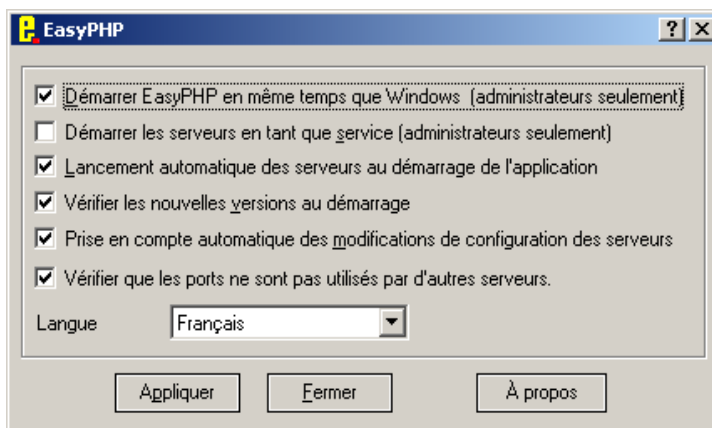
EasyPHP

?

Démarrer EasyPHP en même temps que Windows (administrateurs seulement)

Démarrer les serveurs en tant que service (administrateurs seulement)

Lancement automatique des serveurs au démarrage de l'application

Vérifier les nouvelles versions au démarrage

Prise en compte automatique des modifications de configuration des serveurs

Vérifier que les ports ne sont pas utilisés par d'autres serveurs.

Langue Français

Appliquer Fermer À propos